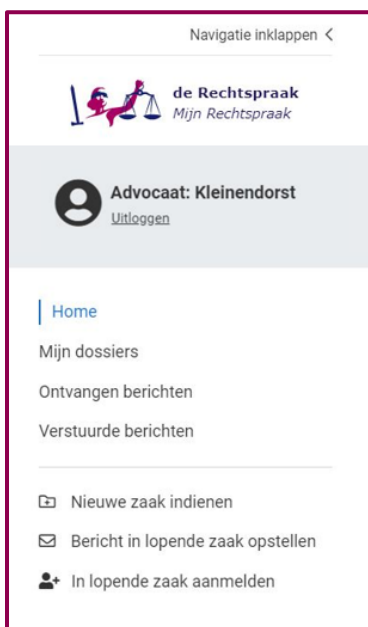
Navigatie inklappen <

de Rechtspraak
Mijn Rechtspraak

Advocaat: Kleinendorst
Uitloggen

Home
Mijn dossiers
Ontvangen berichten
Verstuurde berichten

Nieuwe zaak indienen
Bericht in lopende zaak opstellen
In lopende zaak aanmelden